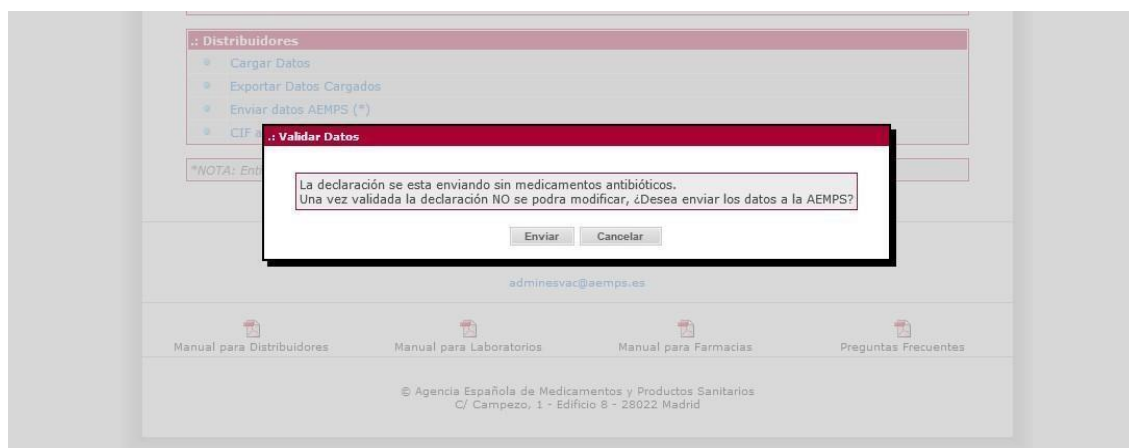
.: Distribuidores

Cargar Datos

Exportar Datos Cargados

Enviar datos AEMPS (*)

CIF a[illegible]

*NOTA: Ent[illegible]

.: Validar Datos

La declaración se esta enviando sin medicamentos antibióticos.
Una vez validada la declaración NO se podra modificar, ¿Desea enviar los datos a la AEMPS?

Enviar Cancelar

adminesvac@aemps.es

Manual para Distribuidores

Manual para Laboratorios

Manual para Farmacias

Preguntas Frecuentes

© Agencia Española de Medicamentos y Productos Sanitarios
C/ Campezo, 1 - Edificio 8 - 28022 Madrid